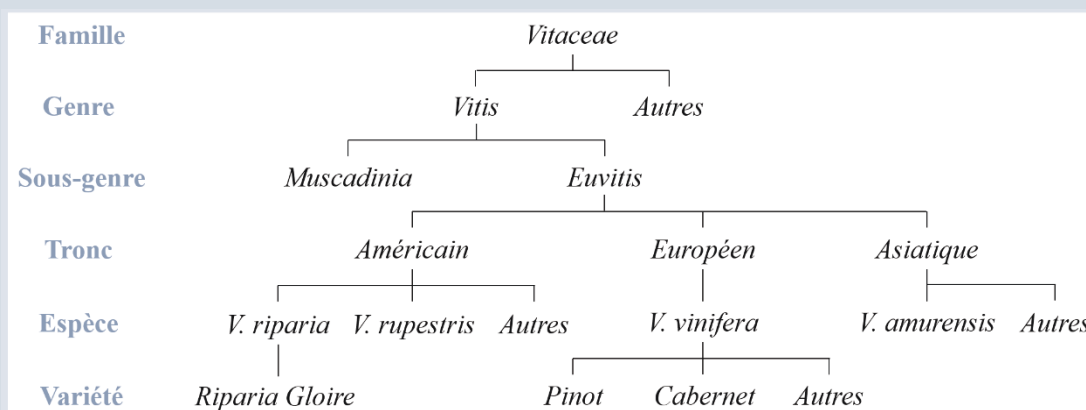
Famille — Vitaceae

Genre — Vitis, Autres

Sous-genre — Muscadinia, Euvitis

Tronc — Américain, Européen, Asiatique

Espèce — V. riparia, V. rupestris, Autres, V. vinifera, V. amurensis, Autres

Variété — Riparia Gloire, Pinot, Cabernet, Autres